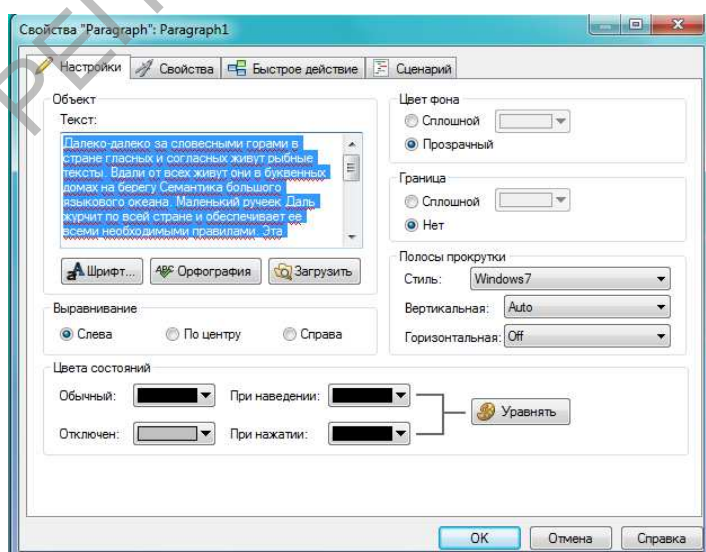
Свойства "Paragraph": Paragraph1

Настройки | Свойства | Быстрое действие | Сценарий

Объект
Текст:
Далеко-далеко за словесными горами в стране гласных и согласных живут рыбные тексты. Вдали от всех живут они в буквенных домах на берегу Семантика большого языкового океана. Маленький ручеек Даль журчит по всей стране и обеспечивает ее всеми необходимыми правилами. Эта

Шрифт... | Орфография | Загрузить

Выравнивание
Слева | По центру | Справа

Цвет фона
Сплошной
Прозрачный

Граница
Сплошной
Нет

Полосы прокрутки
Стиль: Windows7
Вертикальная: Auto
Горизонтальная: Off

Цвета состояний
Обычный: | При наведении:
Отключен: | При нажатии:
Уравнять

OK | Отмена | Справка